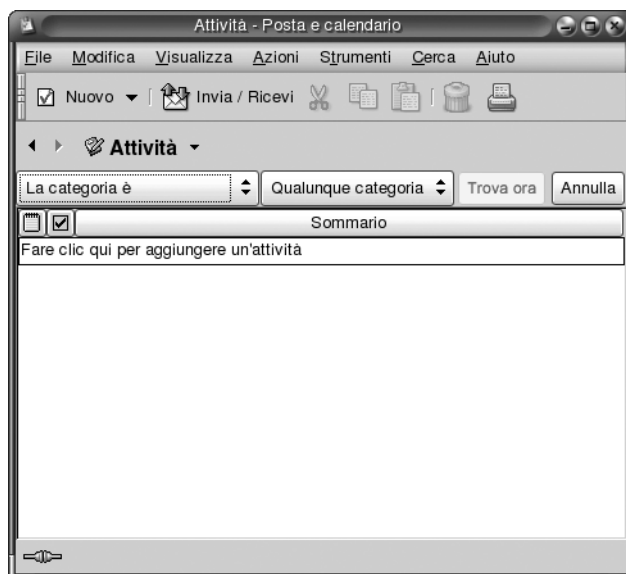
Attività - Posta e calendario

File Modifica Visualizza Azioni Strumenti Cerca Aiuto

Nuovo Invia / Ricevi

Attività

La categoria è

Qualunque categoria

Trova ora

Annulla

Sommario

Fare clic qui per aggiungere un'attività